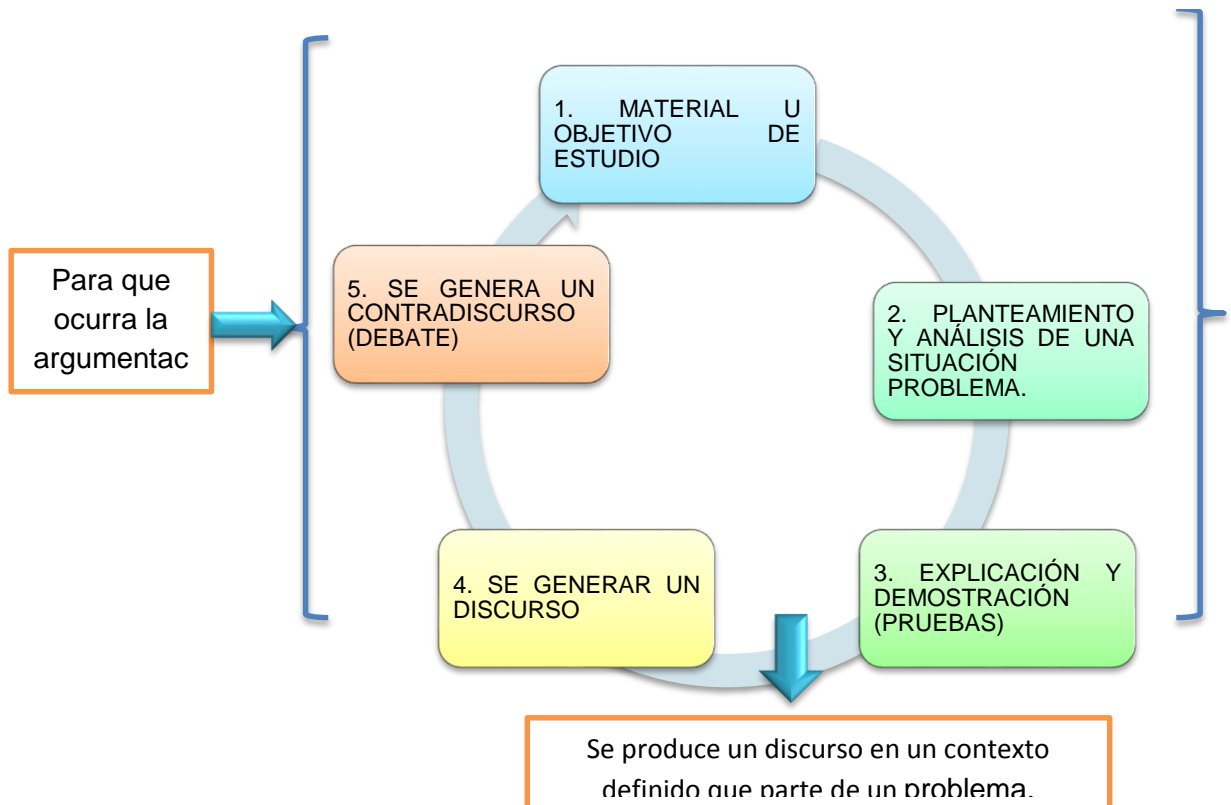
Para que ocurra la argumentac

1. MATERIAL U OBJETIVO DE ESTUDIO

2. PLANTEAMIENTO Y ANÁLISIS DE UNA SITUACIÓN PROBLEMA.

3. EXPLICACIÓN Y DEMOSTRACIÓN (PRUEBAS)

4. SE GENERAR UN DISCURSO

5. SE GENERA UN CONTRADISCURSO (DEBATE)

Se produce un discurso en un contexto definido que parte de un problema.